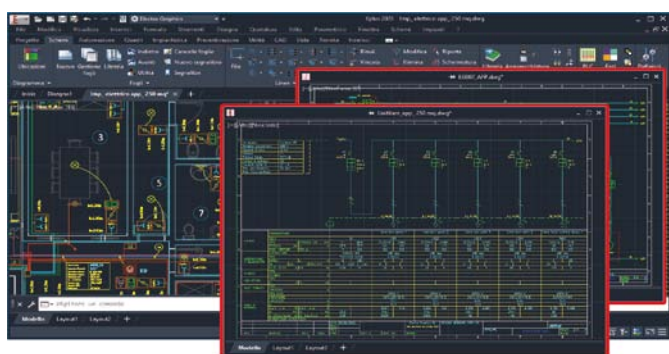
Elettrico Unifilare
Spac 2015 - Imp_elettrico.spp_250 mq.dwg
File Modifica Visualizza Inserisci Formato Strumenti Disegna Quotatura Utilità Parametrico Finestra Schemi Impianti
Progetto Schemi Automazione Quadri Impiantistica Personalizzazione Modifica CAD Vista Formato Inserisci
Utenze Nuovo Gestione fogli Libreria
Indietro Avanti Ultimo
Cancella foglio Nuovo segnalibro Segnalibro
Fogli
Fine
Rinvii Ricerca
Modifica Elimina
Riporto Schematica
Disegnatore
Inizio Disegno1 Imp_elettrico.spp_250 mq.dwg
3
5
7
Digitare un comando
Modello Layout1 Layout2 +
01007_APP.dwg*
Unifilare.spp_250 mq.dwg*
Modello Layout1 Layout2 +